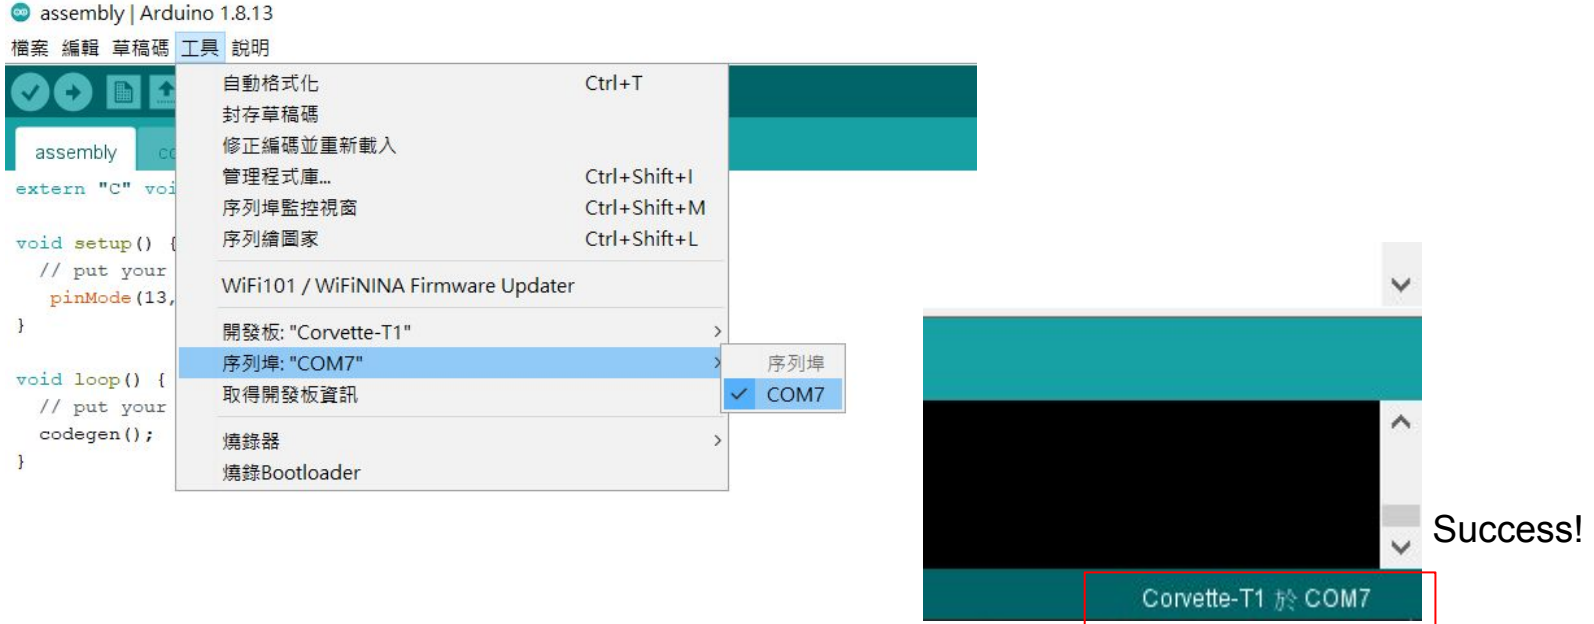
assembly | Arduino 1.8.13

檔案 編輯 草稿碼 工具 說明

assembly co

extern "C" voi

void setup() {
  // put your
  pinMode(13,
}

void loop() {
  // put your
  codegen();
}

自動格式化 Ctrl+T
封存草稿碼
修正編碼並重新載入
管理程式庫... Ctrl+Shift+I
序列埠監控視窗 Ctrl+Shift+M
序列繪圖家 Ctrl+Shift+L
WiFi101 / WiFiNINA Firmware Updater
開發板: "Corvette-T1"
序列埠: "COM7"
取得開發板資訊
燒錄器
燒錄Bootloader

序列埠
COM7

Corvette-T1 於 COM7

Success!